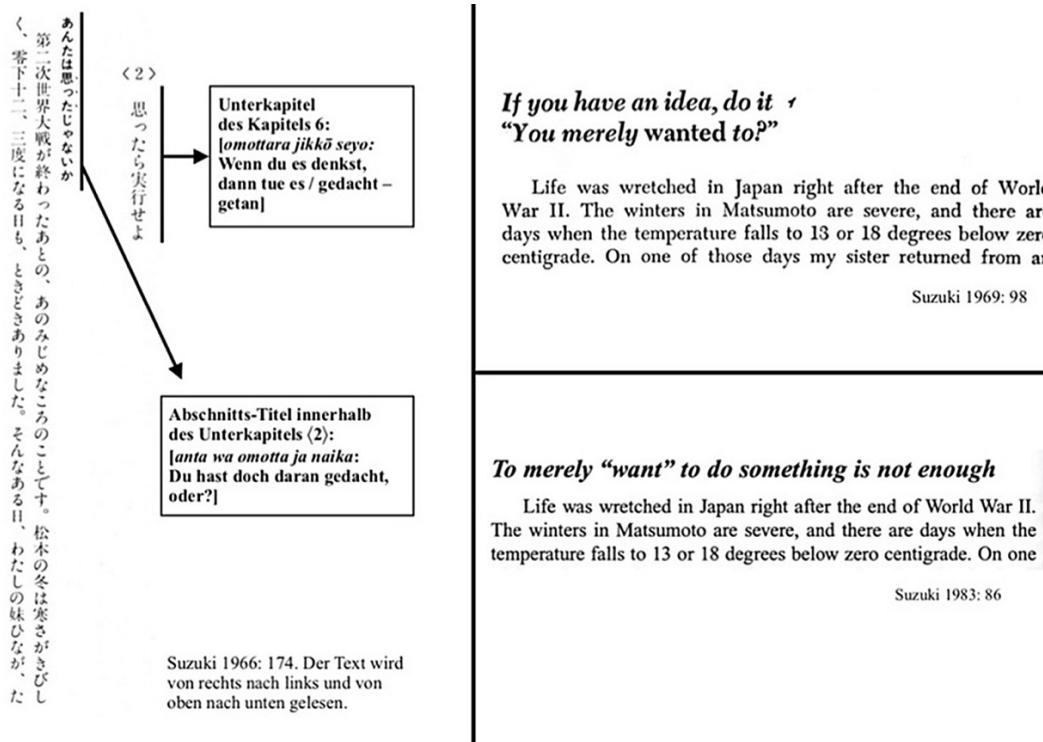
〈2〉
思ったら実行せよ

あんたは思ったじゃないか

第二次世界大戦が終わったあとの、あのみじめなころのことです。松本の冬は寒さがきびしく、零下十三、三度になる日も、ときどきありました。そんなある日、わたしの妹ひなが、た

Unterkapitel des Kapitels 6: [*omottara jikkō seyo:* Wenn du es denkst, dann tue es / gedacht – getan]

Abschnitts-Titel innerhalb des Unterkapitels ⟨2⟩: [*anta wa omotta ja naika*: Du hast doch daran gedacht, oder?]

Suzuki 1966: 174. Der Text wird von rechts nach links und von oben nach unten gelesen.

*If you have an idea, do it*
*"You merely* wanted *to?"*

Life was wretched in Japan right after the end of Worl War II. The winters in Matsumoto are severe, and there ar days when the temperature falls to 13 or 18 degrees below zer centigrade. On one of those days my sister returned from a

Suzuki 1969: 98

*To merely "want" to do something is not enough*

Life was wretched in Japan right after the end of World War II. The winters in Matsumoto are severe, and there are days when the temperature falls to 13 or 18 degrees below zero centigrade. On one

Suzuki 1983: 86